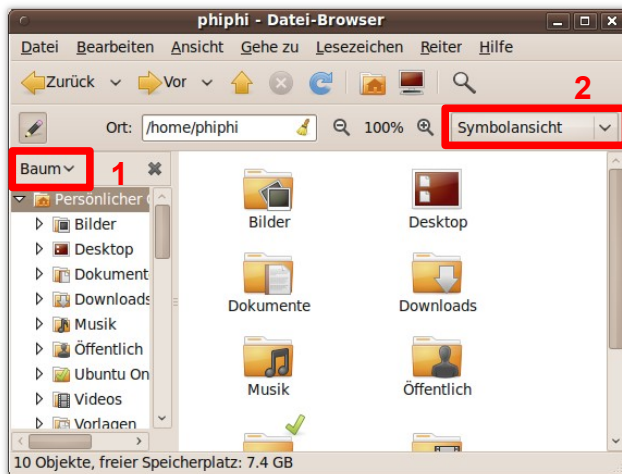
phiphi - Datei-Browser

Datei Bearbeiten Ansicht Gehe zu Lesezeichen Reiter Hilfe

Zurück Vor

2

Ort: /home/phiphi 100% Symbolansicht

Baum 1

Persönlicher O
Bilder
Desktop
Dokument
Downloads
Musik
Öffentlich
Ubuntu On
Videos
Vorlagen

Bilder
Desktop
Dokumente
Downloads
Musik
Öffentlich

10 Objekte, freier Speicherplatz: 7.4 GB